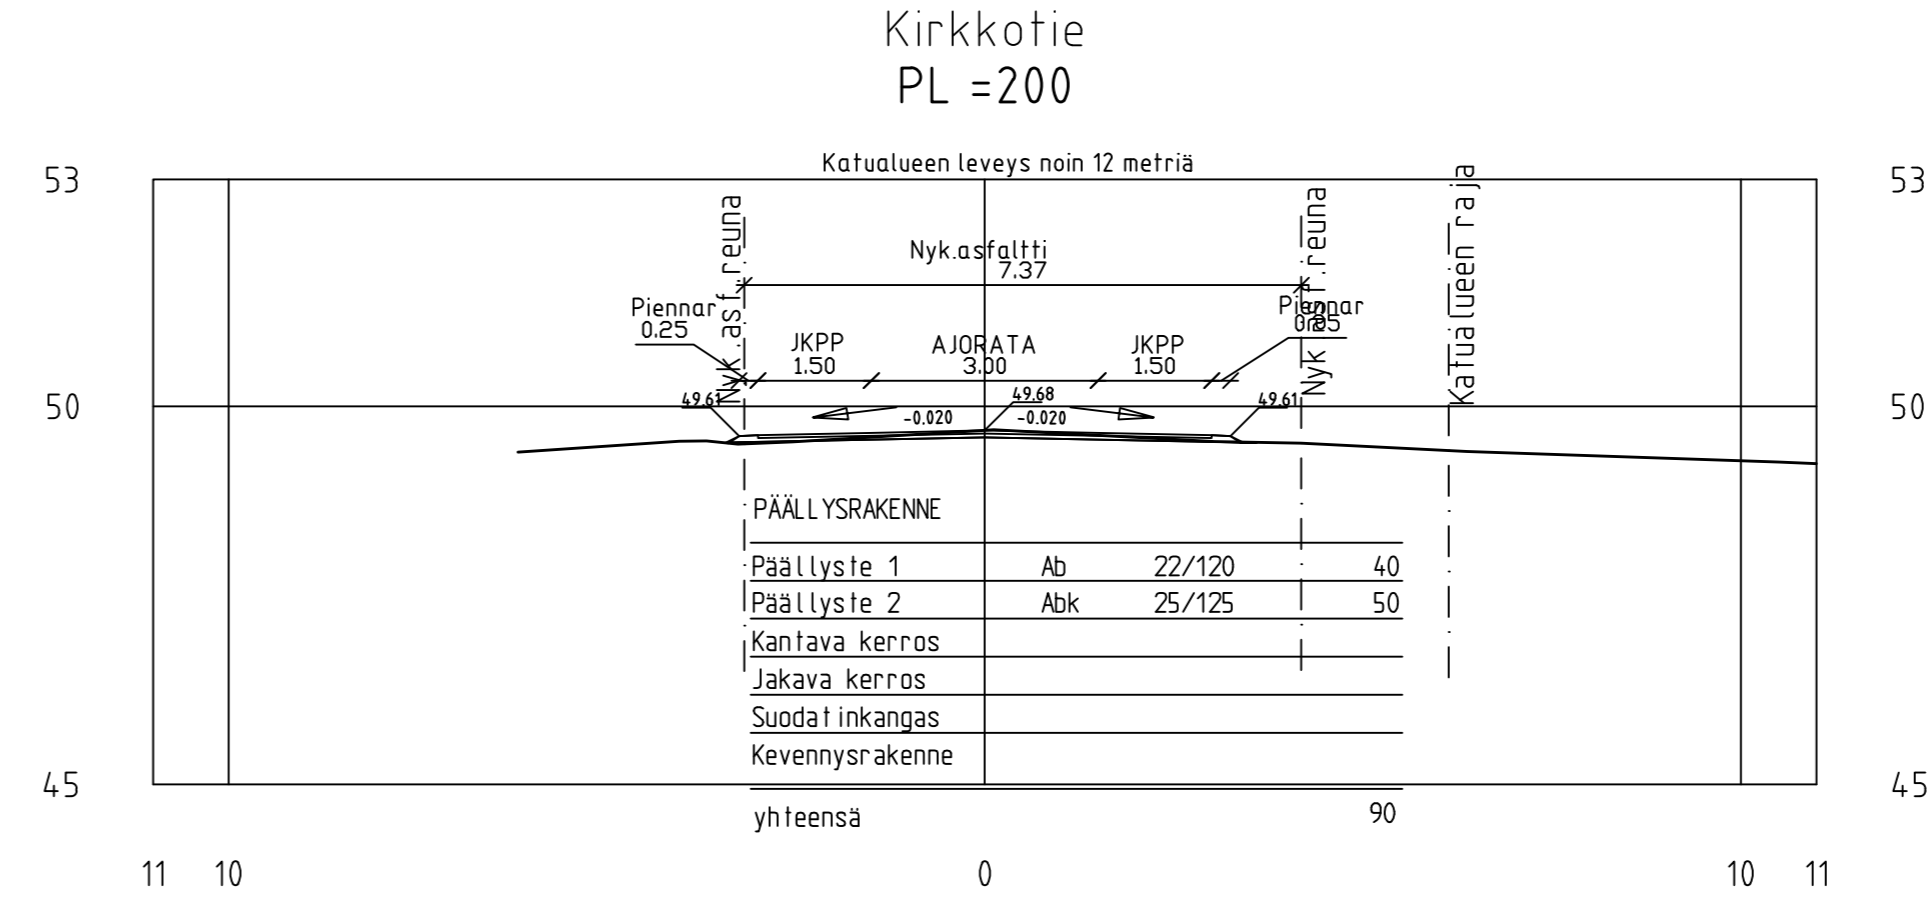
Kirkkotie
PL =200

Katualueen leveys noin 12 metriä

53
50
45

53
50
45

Nyk.asf.reuna
Nyk.asf.reuna
Katualueen raja

Nyk.asfaltti
7.37

Piennar
0.25

Piennar
0.25

JKPP
1.50

AJORATA
3.00

JKPP
1.50

49.61
49.68
49.61

-0.020
-0.020

PÄÄLLYSRAKENNE

| | | | |
|---|---|---|---|
| Päällyste 1 | Ab | 22/120 | 40 |
| Päällyste 2 | Abk | 25/125 | 50 |
| Kantava kerros | | | |
| Jakava kerros | | | |
| Suodatinkangas | | | |
| Kevennysrakenne | | | |
| yhteensä | | | 90 |

11 10 0 10 11